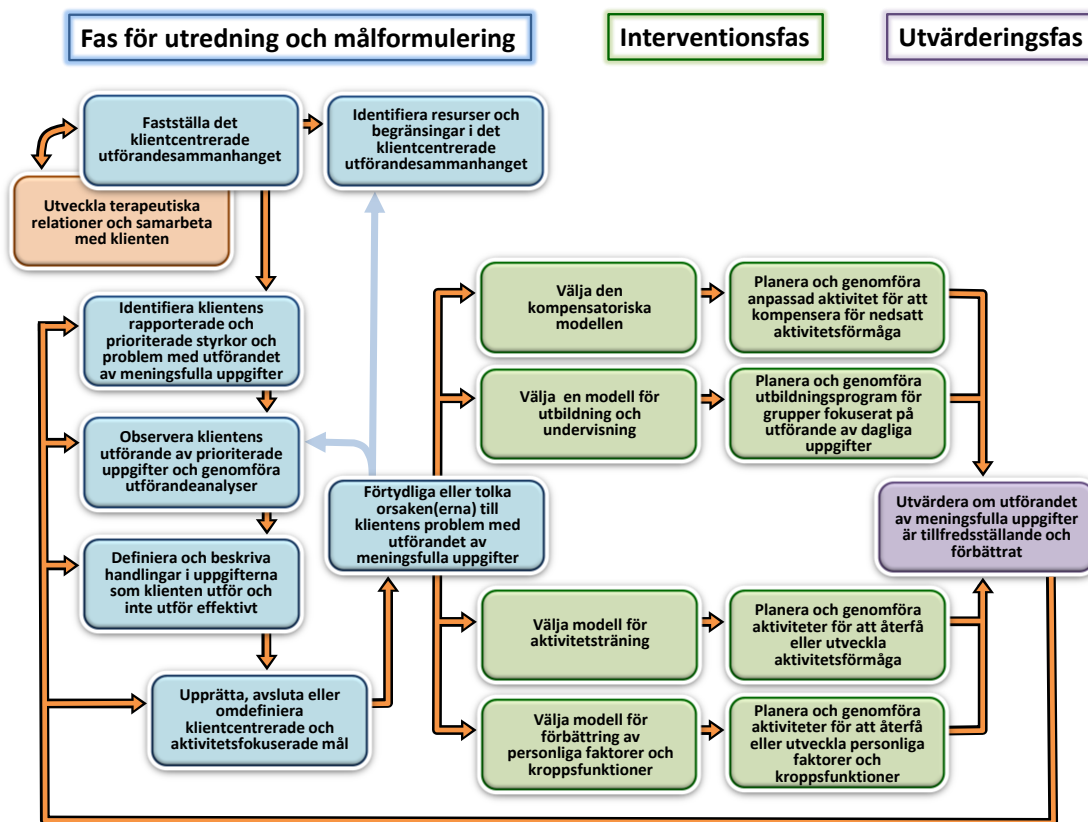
Fas för utredning och målformulering

Interventionsfas

Utvärderingsfas

Fastställa det klientcentrerade utförandesammanhanget

Identifiera resurser och begränsingar i det klientcentrerade utförandesammanhanget

Utveckla terapeutiska relationer och samarbeta med klienten

Identifiera klientens rapporterade och prioriterade styrkor och problem med utförandet av meningsfulla uppgifter

Observera klientens utförande av prioriterade uppgifter och genomföra utförandeanalyser

Definiera och beskriva handlingar i uppgifterna som klienten utför och inte utför effektivt

Upprätta, avsluta eller omdefiniera klientcentrerade och aktivitetsfokuserade mål

Förtydliga eller tolka orsaken(erna) till klientens problem med utförandet av meningsfulla uppgifter

Välja den kompensatoriska modellen

Planera och genomföra anpassad aktivitet för att kompensera för nedsatt aktivitetsförmåga

Välja en modell för utbildning och undervisning

Planera och genomföra utbildningsprogram för grupper fokuserat på utförande av dagliga uppgifter

Utvärdera om utförandet av meningsfulla uppgifter är tillfredsställande och förbättrat

Välja modell för aktivitetsträning

Planera och genomföra aktiviteter för att återfå eller utveckla aktivitetsförmåga

Välja modell för förbättring av personliga faktorer och kroppsfunktioner

Planera och genomföra aktiviteter för att återfå eller utveckla personliga faktorer och kroppsfunktioner